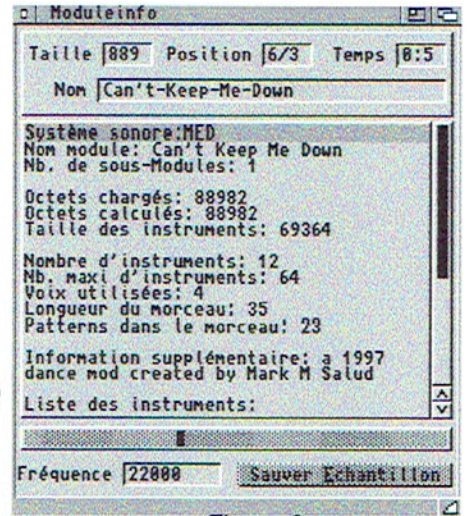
Moduleinfo

Taille 889 Position 6/3 Temps 8:5

Nom Can't-Keep-Me-Down

Système sonore:MED
Nom module: Can't Keep Me Down
Nb. de sous-Modules: 1

Octets chargés: 88982
Octets calculés: 88982
Taille des instruments: 69364

Nombre d'instruments: 12
Nb. maxi d'instruments: 64
Voix utilisées: 4
Longueur du morceau: 35
Patterns dans le morceau: 23

Information supplémentaire: a 1997 dance mod created by Mark M Salud

Liste des instruments:

Fréquence 22000 Sauver Echantillon